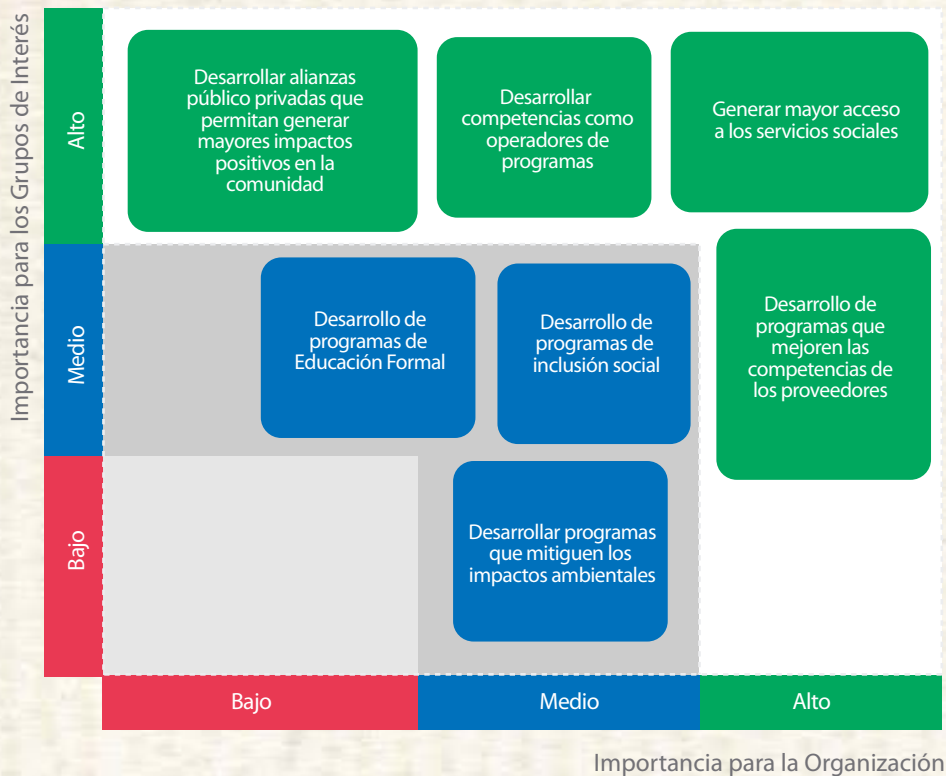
Importancia para los Grupos de Interés

Alto

Desarrollar alianzas público privadas que permitan generar mayores impactos positivos en la comunidad

Desarrollar competencias como operadores de programas

Generar mayor acceso a los servicios sociales

Medio

Desarrollo de programas de Educación Formal

Desarrollo de programas de inclusión social

Desarrollo de programas que mejoren las competencias de los proveedores

Bajo

Desarrollar programas que mitiguen los impactos ambientales

Bajo

Medio

Alto

Importancia para la Organización